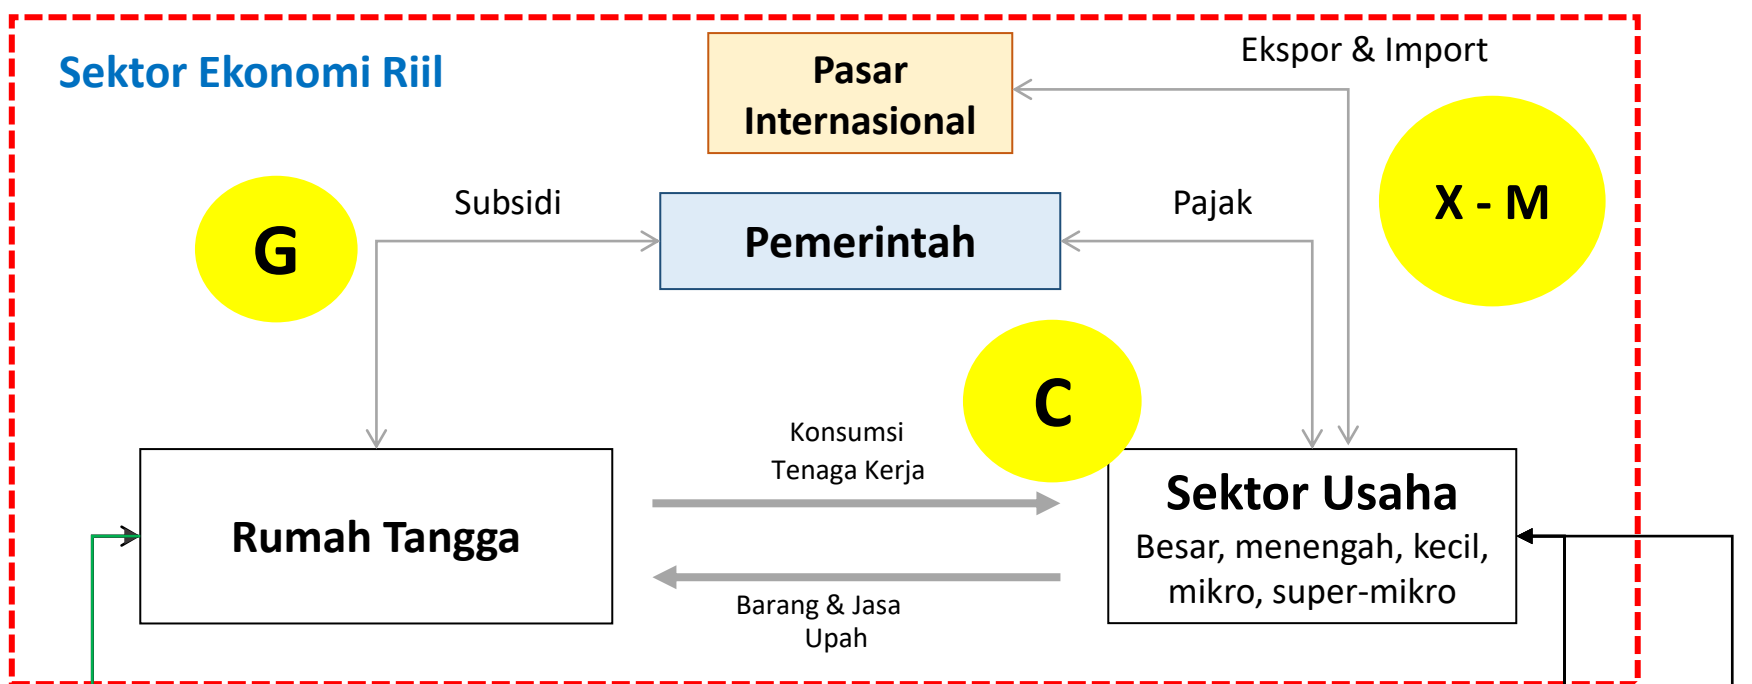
Sektor Ekonomi Riil

Pasar Internasional

Ekspor & Import

X - M

G

Subsidi

Pemerintah

Pajak

C

Konsumsi
Tenaga Kerja

Rumah Tangga

Sektor Usaha
Besar, menengah, kecil, mikro, super-mikro

Barang & Jasa
Upah